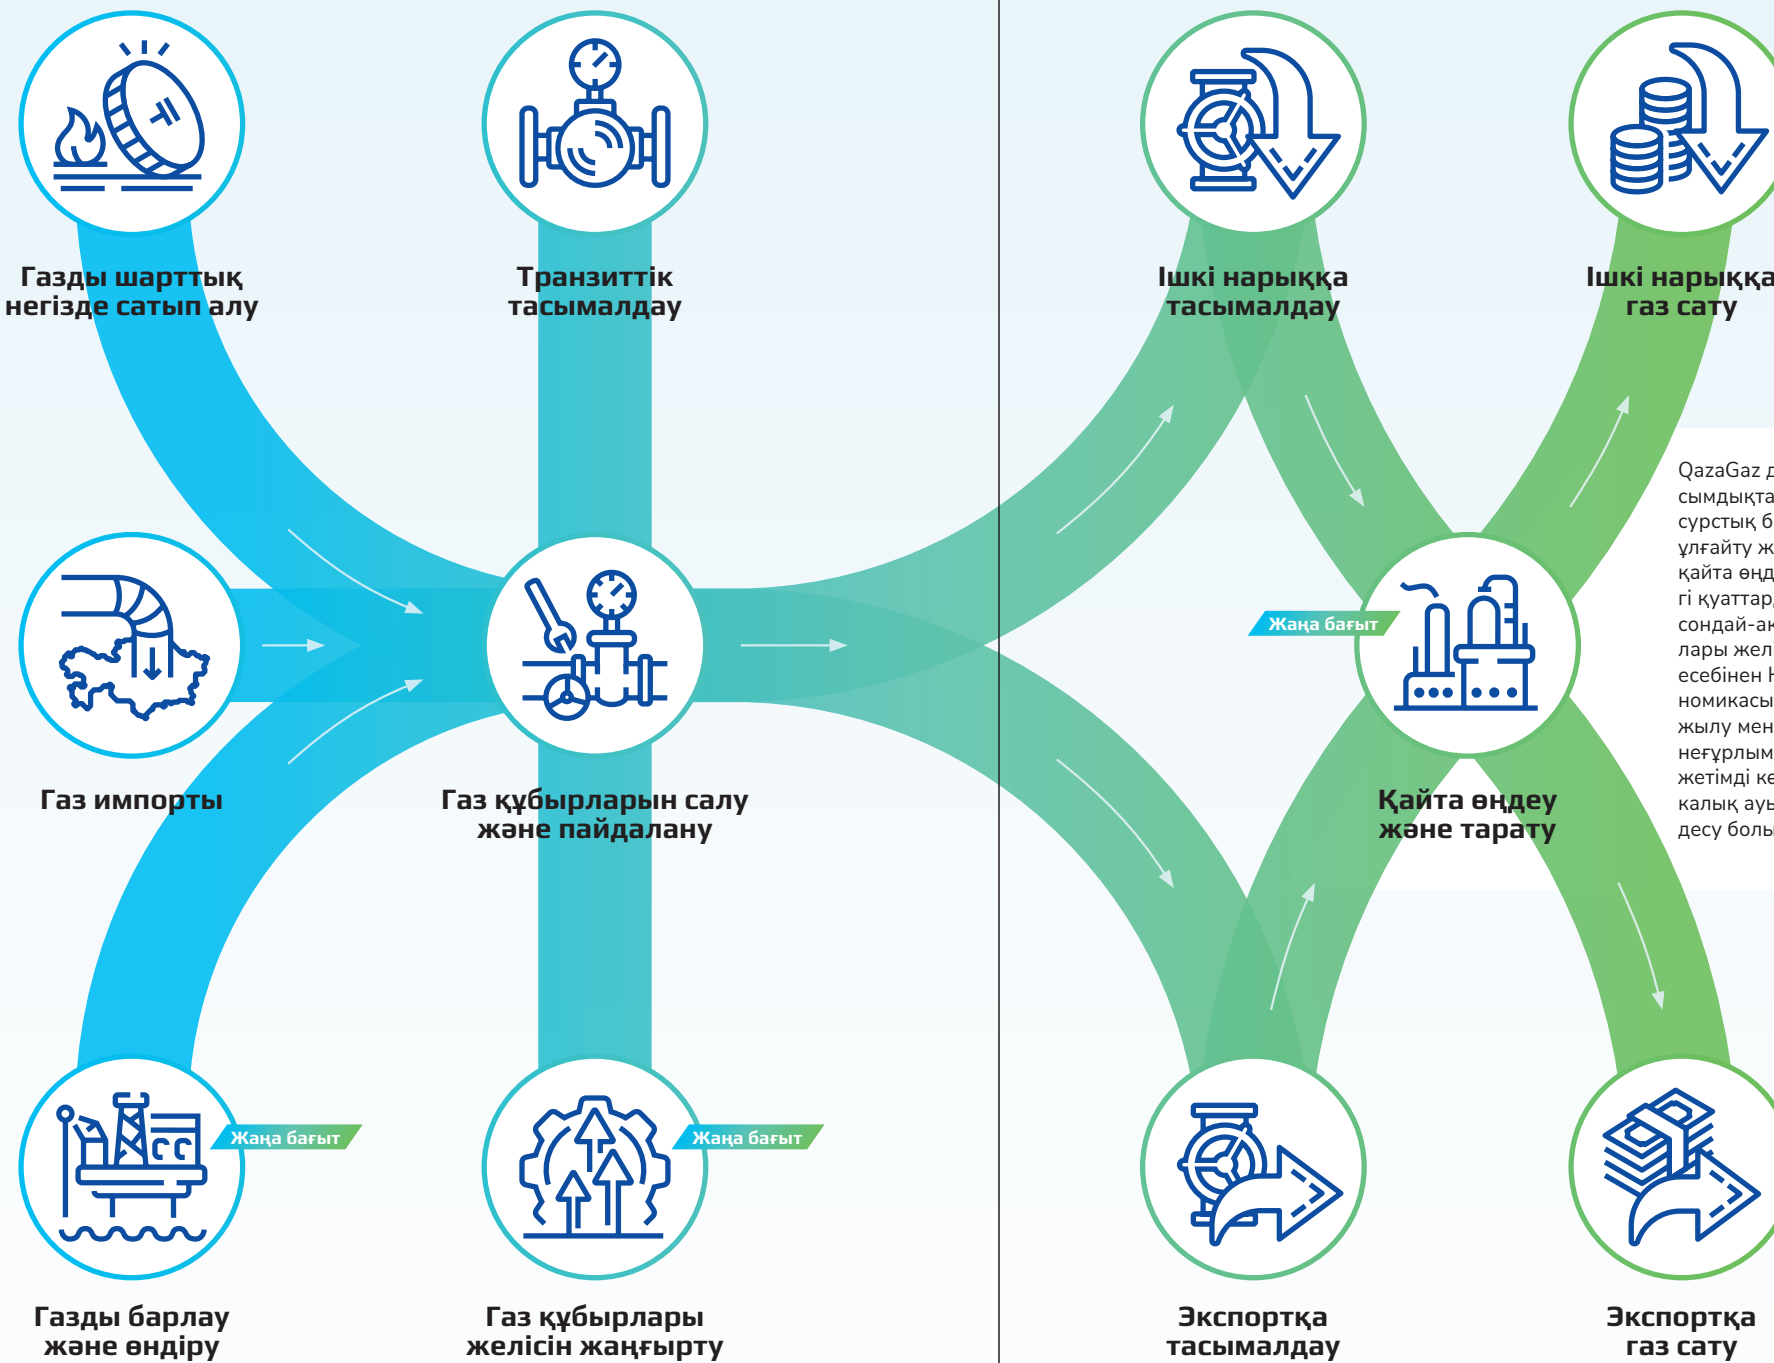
Газды шарттық негізде сатып алу

Транзиттік тасымалдау

Ішкі нарыққа тасымалдау

Ішкі нарыққа газ сату

Газ импорты

Газ құбырларын салу және пайдалану

Жаңа бағыт

Қайта өңдеу және тарату

QazaGaz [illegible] сымдықта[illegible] сурстық б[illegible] ұлғайту ж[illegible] қайта өңд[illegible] гі қуаттар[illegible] сондай-ақ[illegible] лары жел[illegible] есебінен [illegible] номикасы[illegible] жылу мен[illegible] неғұрлым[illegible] жетімді ке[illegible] қалық ауы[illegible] десу болы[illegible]

Жаңа бағыт

Жаңа бағыт

Газды барлау және өндіру

Газ құбырлары желісін жаңғырту

Экспортқа тасымалдау

Экспортқа газ сату